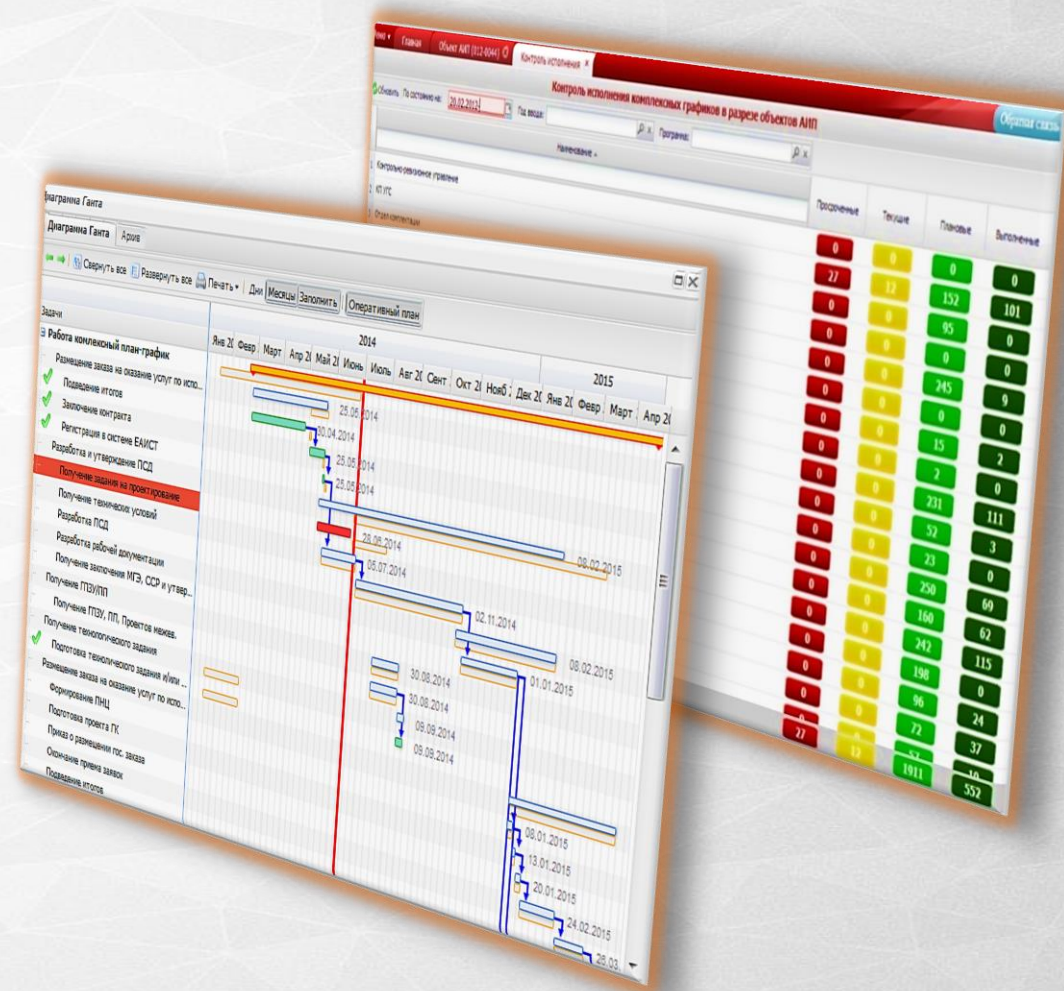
Главная Объект АИП (812-0044) Контроль исполнения ×

Контроль исполнения комплексных графиков в разрезе объектов АИП

Обратная связь

Обновить По состоянию на: 20.02.2015 Год ввода: Программа:

Наименование

Контрольно-ревизионное управление

КП УГС

Отдел капстроительства

| Просроченные | Текущие | Плановые | Выполненные |
|---|---|---|---|
| 0 | | | |
| 27 | 12 | 0 | 0 |
| 0 | | 152 | 101 |
| 0 | | 95 | 0 |
| 0 | | 0 | 0 |
| 0 | | 245 | 9 |
| 0 | | 0 | 0 |
| 0 | | 15 | 2 |
| 0 | | 2 | 0 |
| 0 | | 231 | 111 |
| 0 | | 52 | 3 |
| 0 | | 23 | 0 |
| 0 | | 250 | 69 |
| 0 | | 160 | 62 |
| 0 | | 242 | 115 |
| 0 | | 198 | 0 |
| 0 | | 96 | 24 |
| 0 | | 72 | 37 |
| 27 | 12 | 57 | 10 |
| | | 1911 | 552 |

Диаграмма Ганта

Диаграмма Ганта Архив

Свернуть все Развернуть все Печать Дни Месяцы Заполнить Оперативный план

Задачи

Работа комлексный план-график
Размещение заказа на оказание услуг по испо...
Подведение итогов
Заключение контракта
Регистрация в системе ЕАИСТ
Разработка и утверждение ПСД
Получение задания на проектирование
Получение технических условий
Разработка ПСД
Разработка рабочей документации
Получение заключения МГЭ, ССР и утвер...
Получение ГПЗУ/ПП
Получение ГПЗУ, ПП, Проектов межев.
Получение технологического задания
Подготовка технологического задания и/или ...
Размещение заказа на оказание услуг по испо...
Формирование НМЦ
Подготовка проекта ГК
Приказ о размещении гос. заказа
Окончание приема заявок
Подведение итогов

2014
Янв 2( Февр Март Апр 2( Май 2( Июнь Июль Авг 2( Сент Окт 2( Нояб 2 Дек 2( Янв 2( Февр Март Апр 2(
2015

25.05.2014
30.04.2014
25.05.2014
25.05.2014
28.06.2014
08.02.2015
05.07.2014
02.11.2014
08.02.2015
01.01.2015
30.08.2014
30.08.2014
09.09.2014
08.09.2014
08.01.2015
13.01.2015
20.01.2015
24.02.2015
28.03.